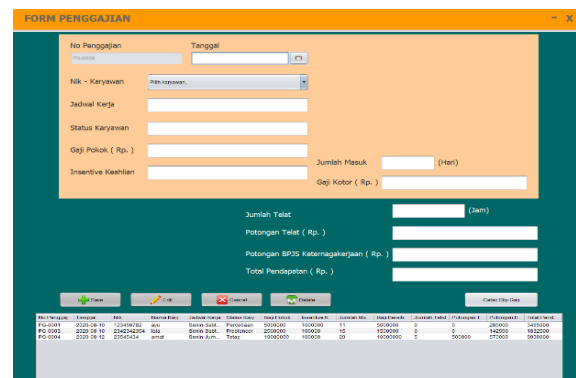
FORM PENGGAJIAN

- X

No Penggajian

PG-0005

Tanggal

Nik - Karyawan

Pilih karyawan..

Jadwal Kerja

Status Karyawan

Gaji Pokok ( Rp. )

Insentive Keahlian

Jumlah Masuk

(Hari)

Gaji Kotor ( Rp. )

Jumlah Telat

(Jam)

Potongan Telat ( Rp. )

Potongan BPJS Ketenagakerjaan ( Rp. )

Total Pendapatan ( Rp. )

Save

Edit

Cancel

Delete

Cetak Slip Gaji

| No Penggaj | Tanggal | Nik | Nama Kary | Jadwal Kerja | Status Kary | Gaji Pokok | Insentive K | Jumlah Ma | Gaji Pendi | Jumlah Telat | Potongan T | Potongan B | Total Pend |
|---|---|---|---|---|---|---|---|---|---|---|---|---|---|
| PG-0001 | 2020-08-10 | 123456782 | ayu | Senin-Sabt... | Percobaan | 5000000 | 100000 | 11 | 5000000 | 0 | 0 | 280000 | 3450000 |
| PG-0003 | 2020-08-10 | 2342342354 | lala | Senin-Sabt... | Probitioner | 2000000 | 100000 | 15 | 1500000 | 0 | 0 | 142500 | 1622000 |
| PG-0004 | 2020-08-12 | 23545434 | amat | Senin Jum... | Tetap | 10000000 | 100000 | 20 | 10000000 | 5 | 500000 | 570000 | 9930000 |